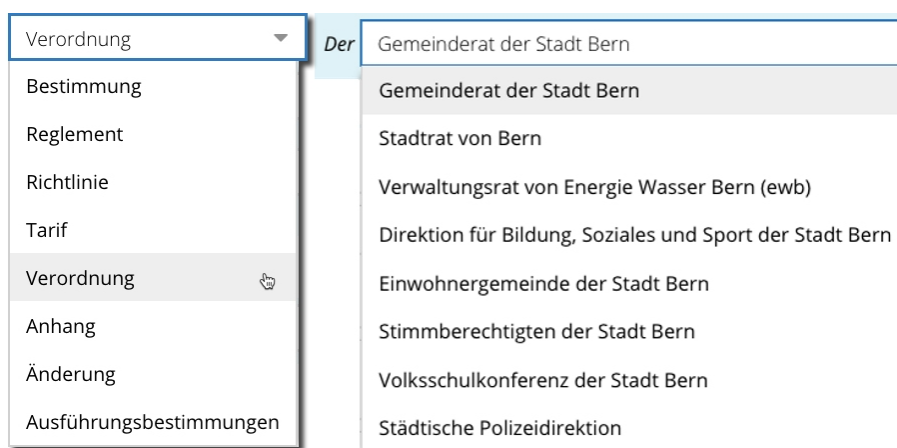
Verordnung

Bestimmung

Reglement

Richtlinie

Tarif

Verordnung

Anhang

Änderung

Ausführungsbestimmungen

Der

Gemeinderat der Stadt Bern

Gemeinderat der Stadt Bern

Stadtrat von Bern

Verwaltungsrat von Energie Wasser Bern (ewb)

Direktion für Bildung, Soziales und Sport der Stadt Bern

Einwohnergemeinde der Stadt Bern

Stimmberechtigten der Stadt Bern

Volksschulkonferenz der Stadt Bern

Städtische Polizeidirektion